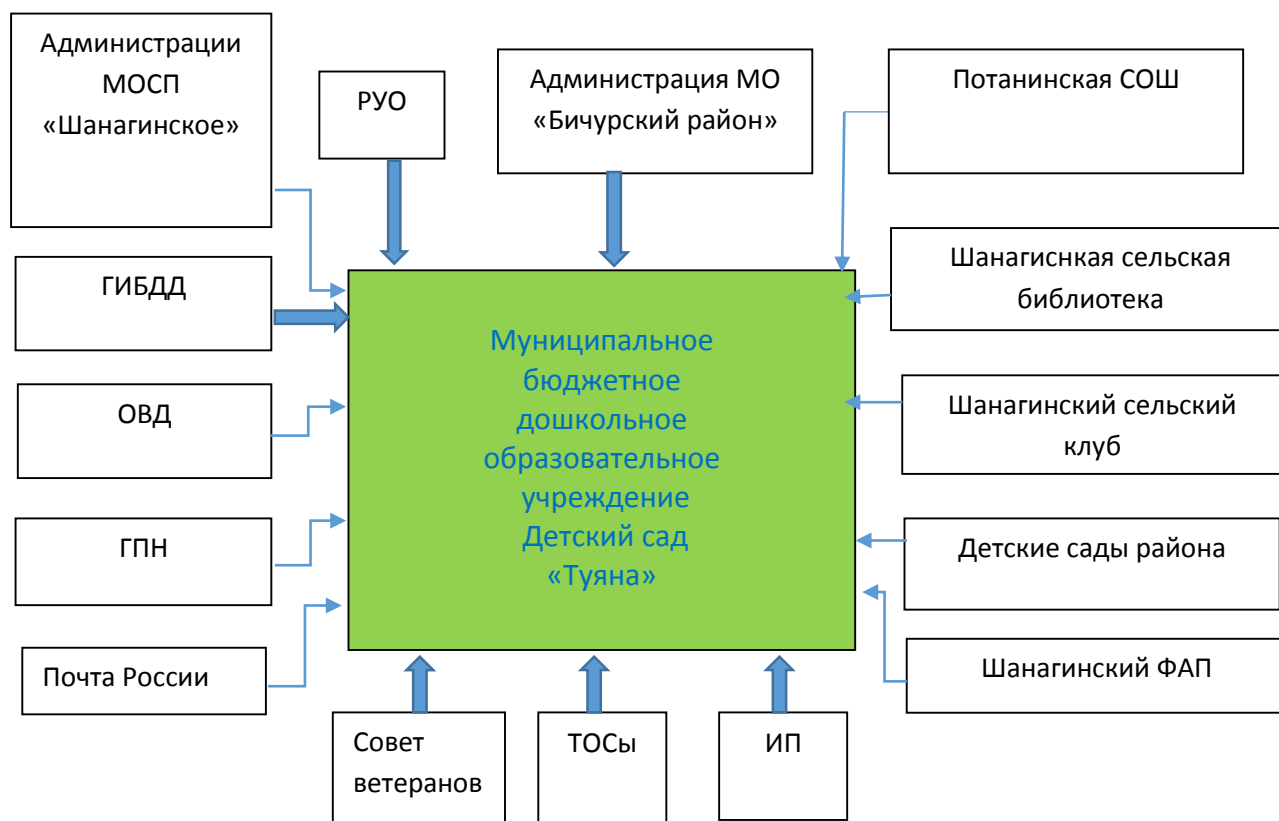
Администрации МОСП «Шанагинское»

РУО

Администрация МО «Бичурский район»

Потанинская СОШ

ГИБДД

Шанагиснкая сельская библиотека

Муниципальное бюджетное дошкольное образовательное учреждение Детский сад «Туяна»

ОВД

Шанагинский сельский клуб

ГПН

Детские сады района

Почта России

Шанагинский ФАП

Совет ветеранов

ТОСы

ИП